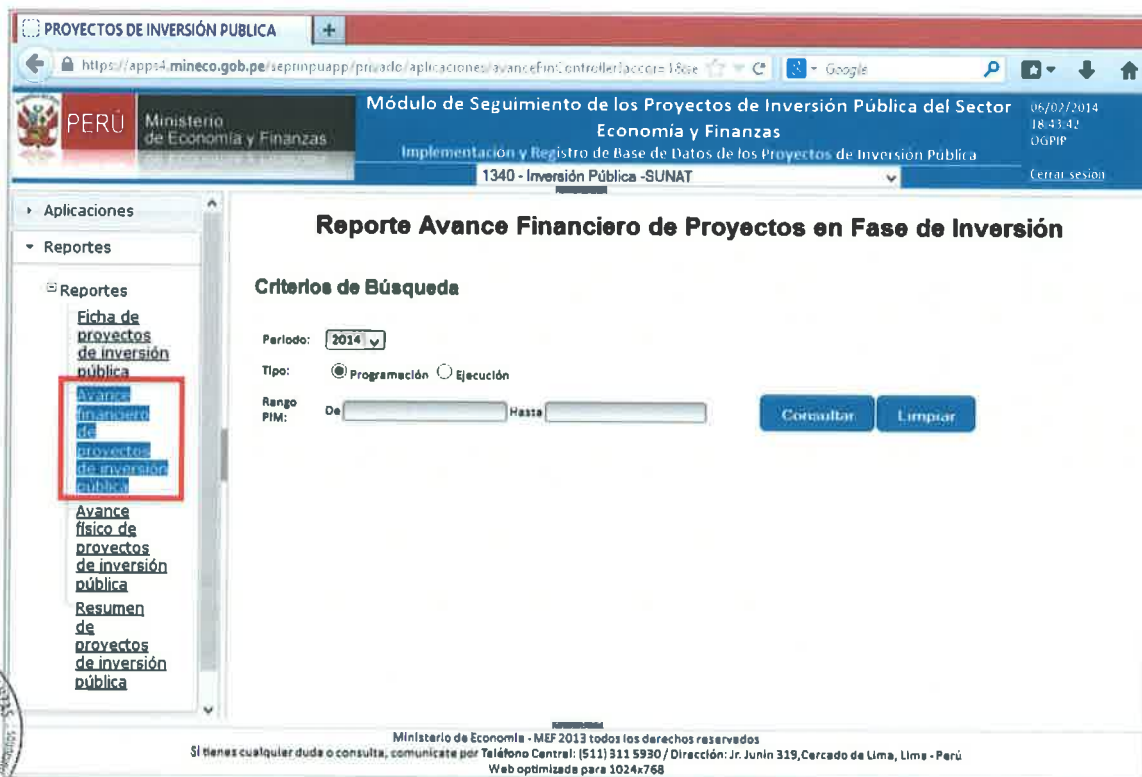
PROYECTOS DE INVERSIÓN PUBLICA

https://apps4.mineco.gob.pe/seprinpuapp/privado/aplicaciones/avanceFinControlleri?accor=1&se

Google

PERÚ Ministerio de Economía y Finanzas

Módulo de Seguimiento de los Proyectos de Inversión Pública del Sector Economía y Finanzas

Implementación y Registro de Base de Datos de los Proyectos de Inversión Pública

06/02/2014 18:43:42 OGPIP

1340 - Inversión Pública -SUNAT

Cerrar sesión

Aplicaciones

Reportes

Reportes

Ficha de proyectos de inversión pública

Avance financiero de proyectos de inversión pública

Avance físico de proyectos de inversión pública

Resumen de proyectos de inversión pública

Reporte Avance Financiero de Proyectos en Fase de Inversión

Criterios de Búsqueda

Periodo: 2014

Tipo: Programación Ejecución

Rango PIM: De Hasta

Consultar Limpiar

Ministerio de Economía - MEF 2013 todos los derechos reservados

Si tienes cualquier duda o consulta, comunícate por Teléfono Central: (511) 311 5930 / Dirección: Jr. Junin 319,Cercado de Lima, Lima - Perú

Web optimizada para 1024x768